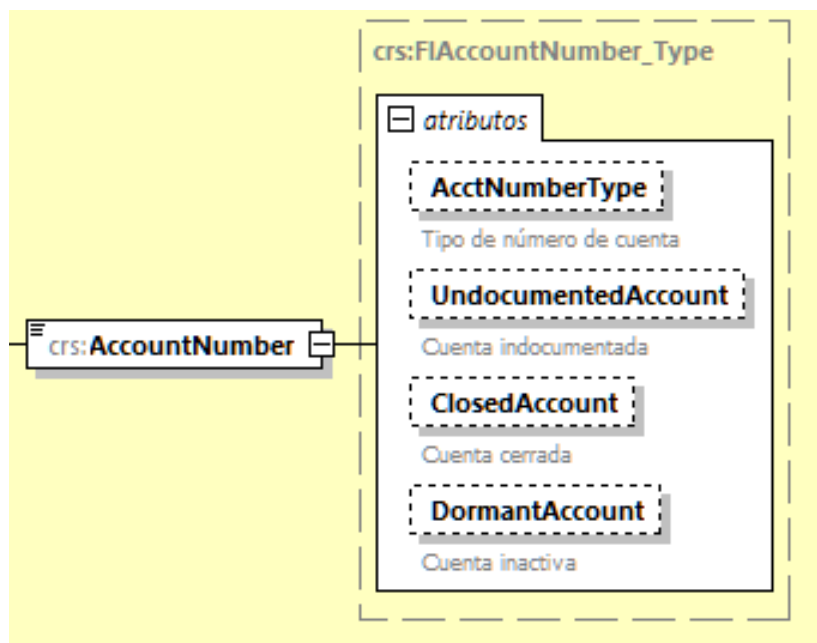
crs:FIAccountNumber_Type

atributos

AcctNumberType

Tipo de número de cuenta

UndocumentedAccount

Cuenta indocumentada

crs:AccountNumber

ClosedAccount

Cuenta cerrada

DormantAccount

Cuenta inactiva